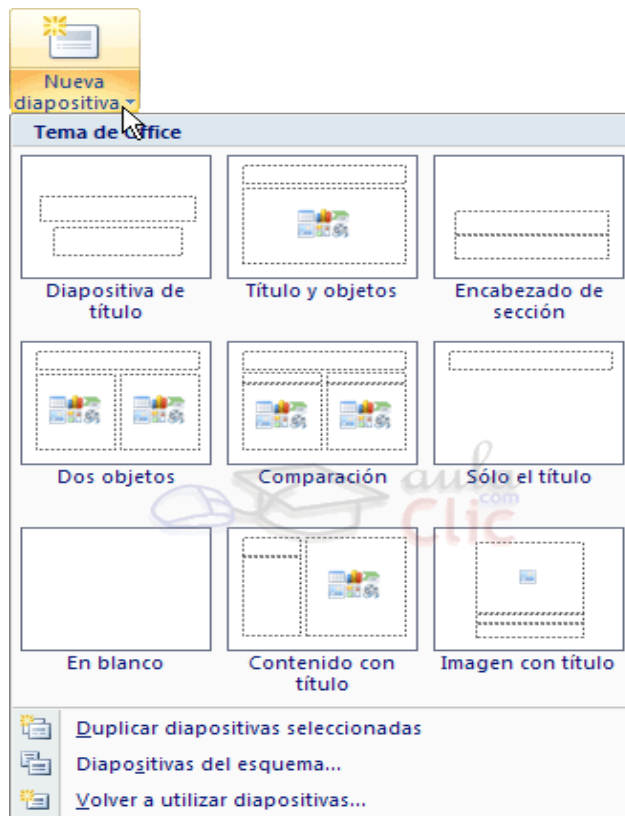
Nueva diapositiva

Tema de Office

Diapositiva de título

Título y objetos

Encabezado de sección

Dos objetos

Comparación

Sólo el título

En blanco

Contenido con título

Imagen con título

aula Clic .com

Duplicar diapositivas seleccionadas

Diapositivas del esquema...

Volver a utilizar diapositivas...